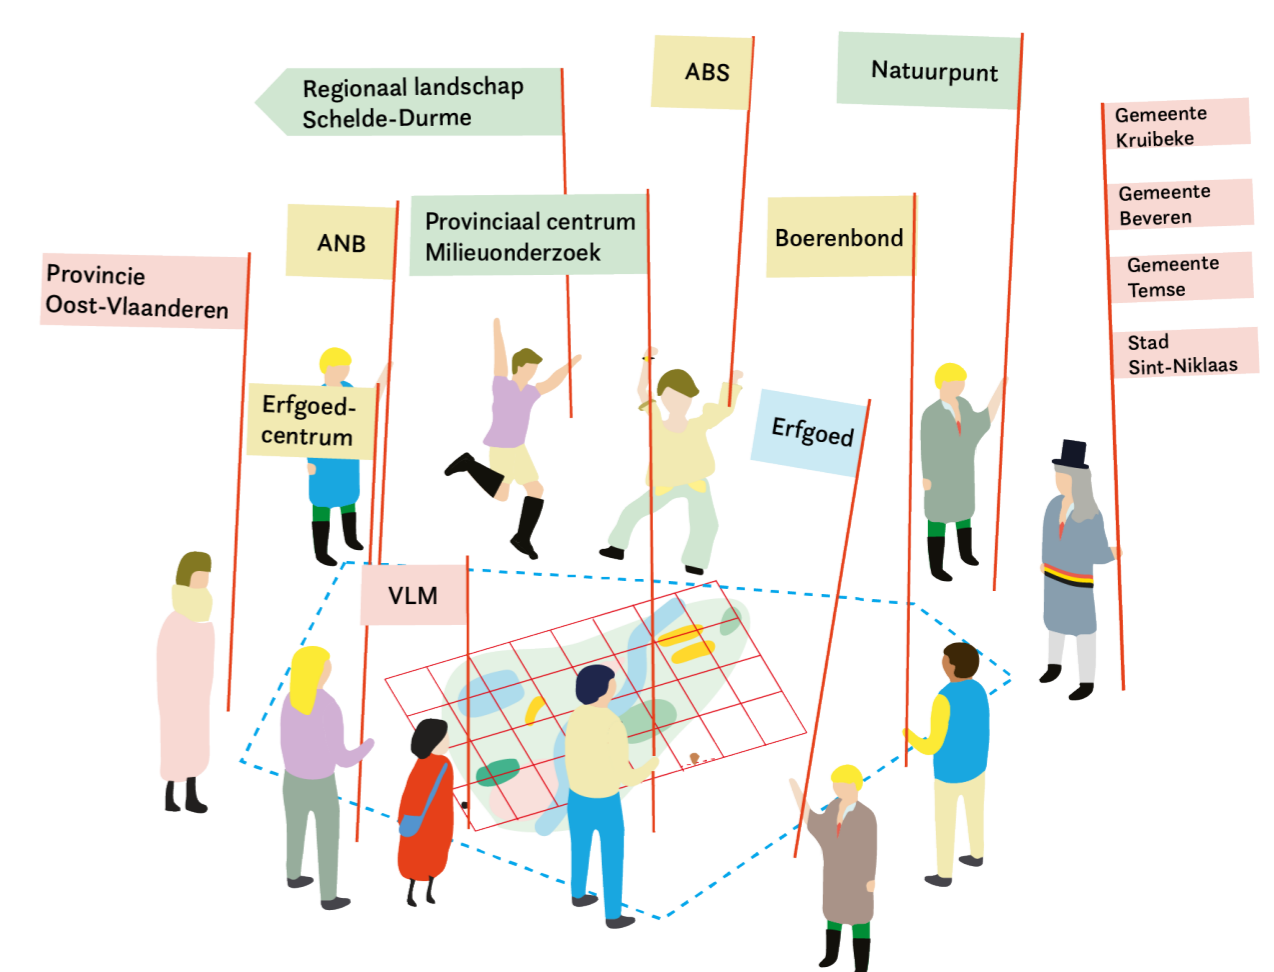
Regionaal landschap Schelde-Durme

ABS

Natuurpunt

Gemeente Kruibeke

Gemeente Beveren

Gemeente Temse

Stad Sint-Niklaas

ANB

Provinciaal centrum Milieuonderzoek

Boerenbond

Provincie Oost-Vlaanderen

Erfgoedcentrum

Erfgoed

VLM